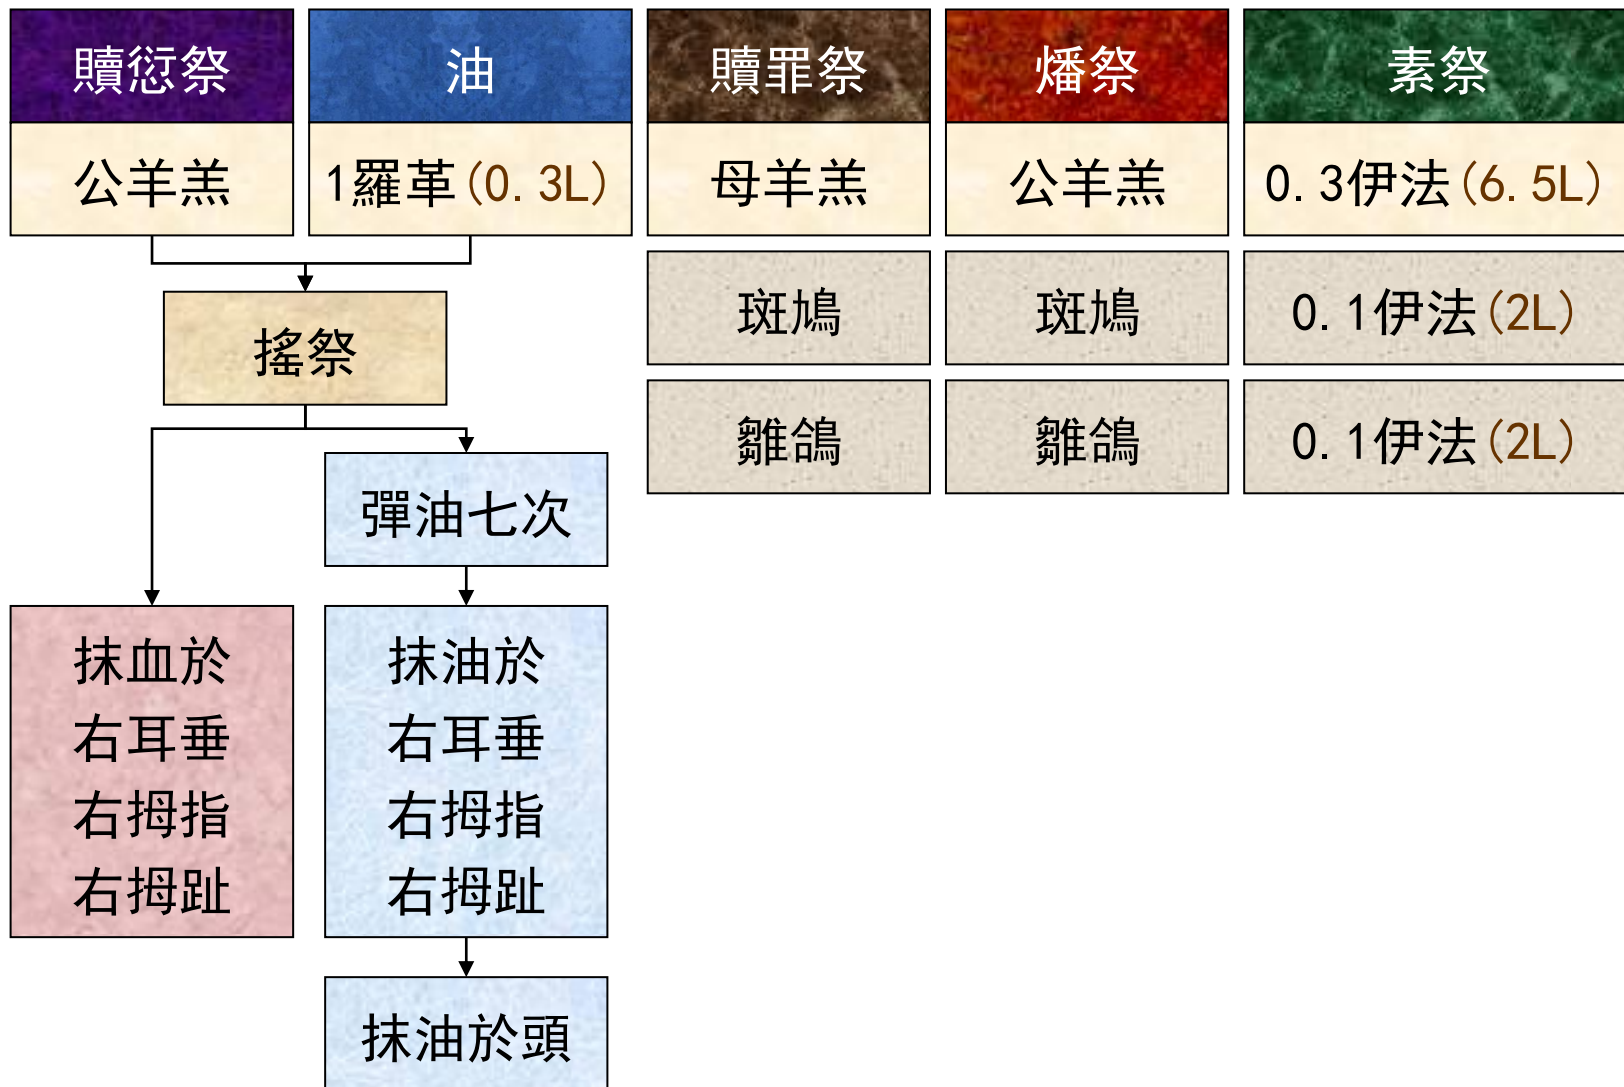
| 贖愆祭 | 油 | 贖罪祭 | 燔祭 | 素祭 |
|---|---|---|---|---|
| 公羊羔 | 1羅革（0. 3L） | 母羊羔 | 公羊羔 | 0. 3伊法（6. 5L） |
| | | 斑鳩 | 斑鳩 | 0. 1伊法（2L） |
| | | 雛鴿 | 雛鴿 | 0. 1伊法（2L） |

搖祭

彈油七次

抹血於
右耳垂
右拇指
右拇趾

抹油於
右耳垂
右拇指
右拇趾

抹油於頭